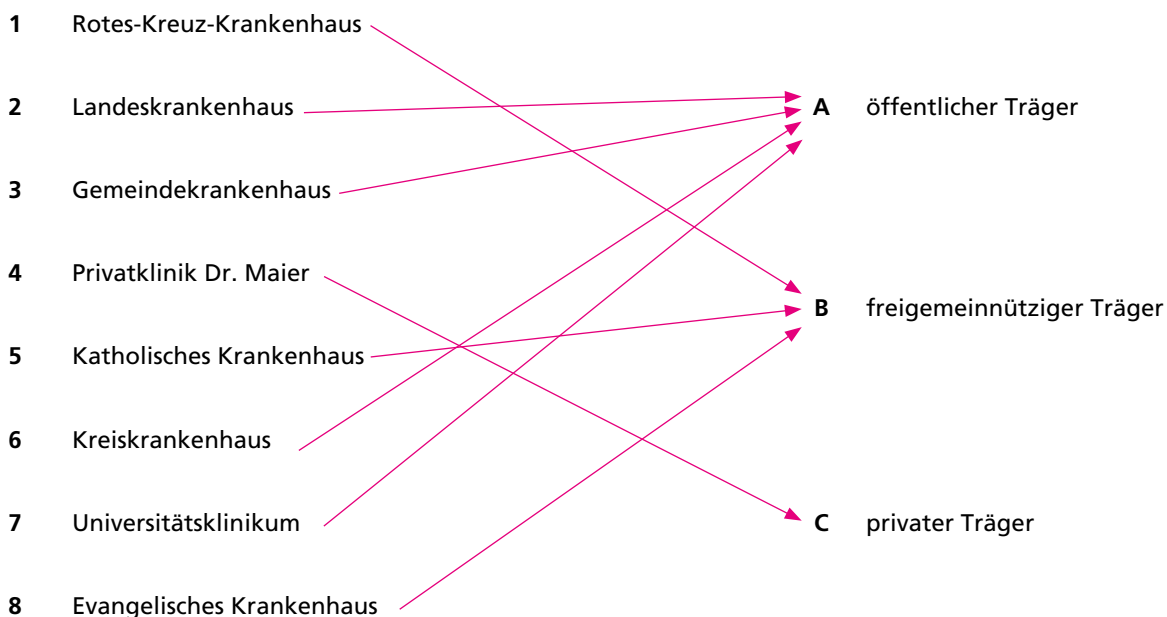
1 Rotes-Kreuz-Krankenhaus

2 Landeskrankenhaus

3 Gemeindekrankenhaus

4 Privatklinik Dr. Maier

5 Katholisches Krankenhaus

6 Kreiskrankenhaus

7 Universitätsklinikum

8 Evangelisches Krankenhaus

A öffentlicher Träger

B freigemeinnütziger Träger

C privater Träger